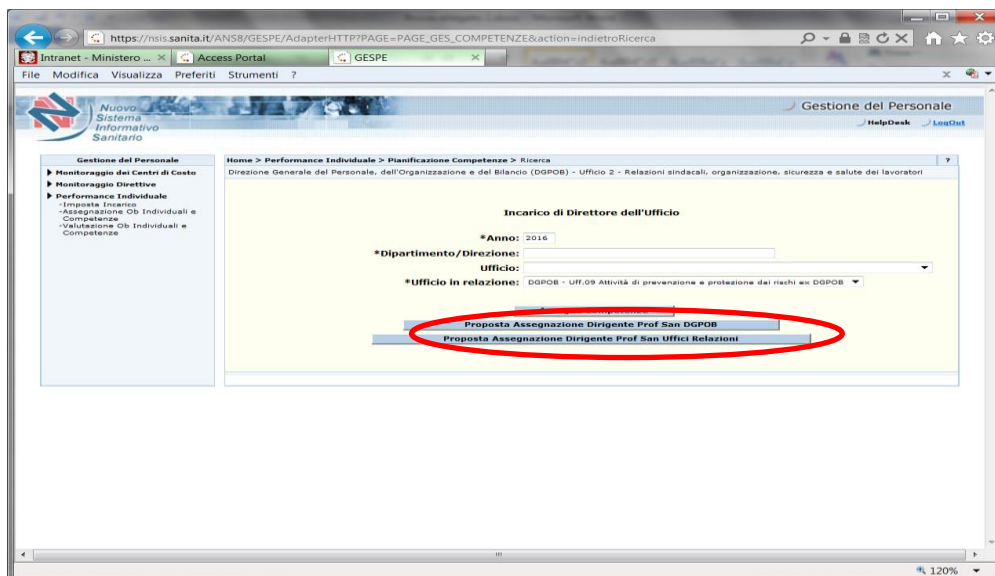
https://nsis.sanita.it/ANSB/GESPE/AdapterHTTP?PAGE=PAGE_GES_COMPETENZE&action=indietroRicerca

Intranet - Ministero ... Access Portal GESPE

File Modifica Visualizza Preferiti Strumenti ?

Nuovo Sistema Informativo Sanitario

Gestione del Personale

HelpDesk LogOut

Gestione del Personale
Monitoraggio dei Centri di Costo
Monitoraggio Direttive
Performance Individuale
-Imposta Incarico
-Assegnazione Ob Individuali e Competenze
-Valutazione Ob Individuali e Competenze

Home > Performance Individuale > Pianificazione Competenze > Ricerca

?

Direzione Generale del Personale, dell'Organizzazione e del Bilancio (DGPOB) - Ufficio 2 - Relazioni sindacali, organizzazione, sicurezza e salute dei lavoratori

Incarico di Direttore dell'Ufficio

*Anno: 2016

*Dipartimento/Direzione:

Ufficio:

*Ufficio in relazione: DGPOB - Uff.09 Attività di prevenzione e protezione dai rischi ex DGPOB

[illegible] Competenze

Proposta Assegnazione Dirigente Prof San DGPOB

Proposta Assegnazione Dirigente Prof San Uffici Relazioni

120%